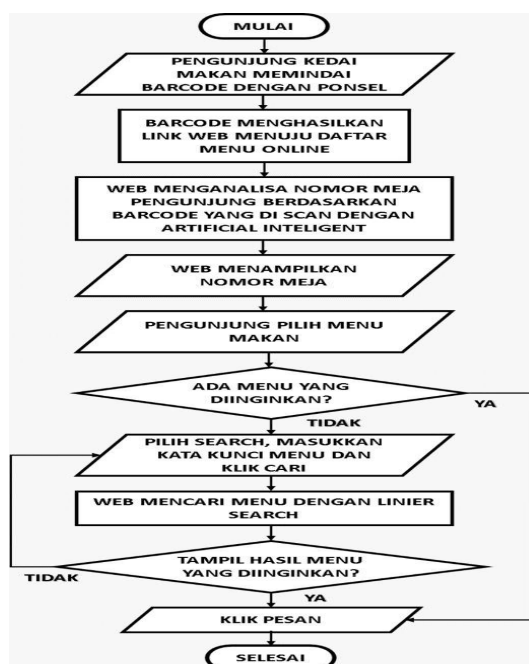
MULAI

PENGUNJUNG KEDAI MAKAN MEMINDAI BARCODE DENGAN PONSEL

BARCODE MENGHASILKAN LINK WEB MENUJU DAFTAR MENU ONLINE

WEB MENGANALISA NOMOR MEJA PENGUNJUNG BERDASARKAN BARCODE YANG DI SCAN DENGAN ARTIFICIAL INTELIGENT

WEB MENAMPILKAN NOMOR MEJA

PENGUNJUNG PILIH MENU MAKAN

ADA MENU YANG DIINGINKAN?

YA

TIDAK

PILIH SEARCH, MASUKKAN KATA KUNCI MENU DAN KLIK CARI

WEB MENCARI MENU DENGAN LINIER SEARCH

TAMPIL HASIL MENU YANG DIINGINKAN?

TIDAK

YA

KLIK PESAN

SELESAI